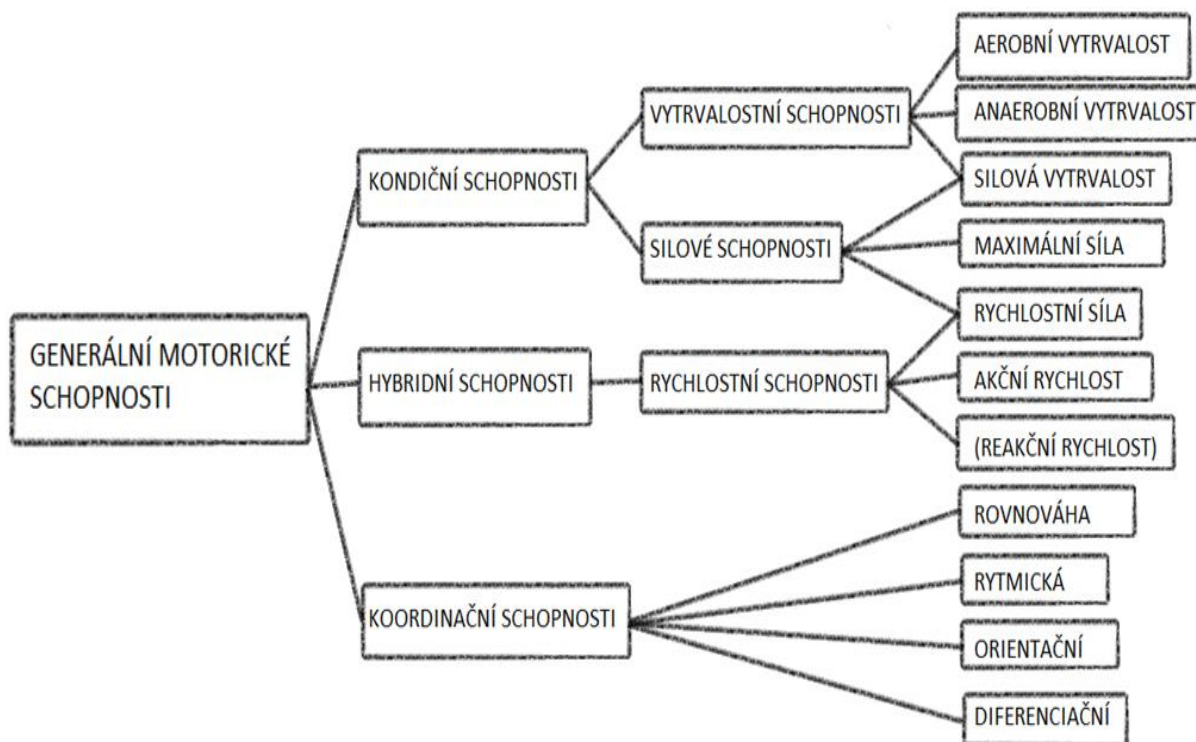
GENERÁLNÍ MOTORICKÉ SCHOPNOSTI

KONDIČNÍ SCHOPNOSTI

VYTRVALOSTNÍ SCHOPNOSTI

AEROBNÍ VYTRVALOST

ANAEROBNÍ VYTRVALOST

SILOVÁ VYTRVALOST

SILOVÉ SCHOPNOSTI

MAXIMÁLNÍ SÍLA

RYCHLOSTNÍ SÍLA

HYBRIDNÍ SCHOPNOSTI

RYCHLOSTNÍ SCHOPNOSTI

AKČNÍ RYCHLOST

(REAKČNÍ RYCHLOST)

KOORDINAČNÍ SCHOPNOSTI

ROVNOVÁHA

RYTMICKÁ

ORIENTAČNÍ

DIFERENCIAČNÍ